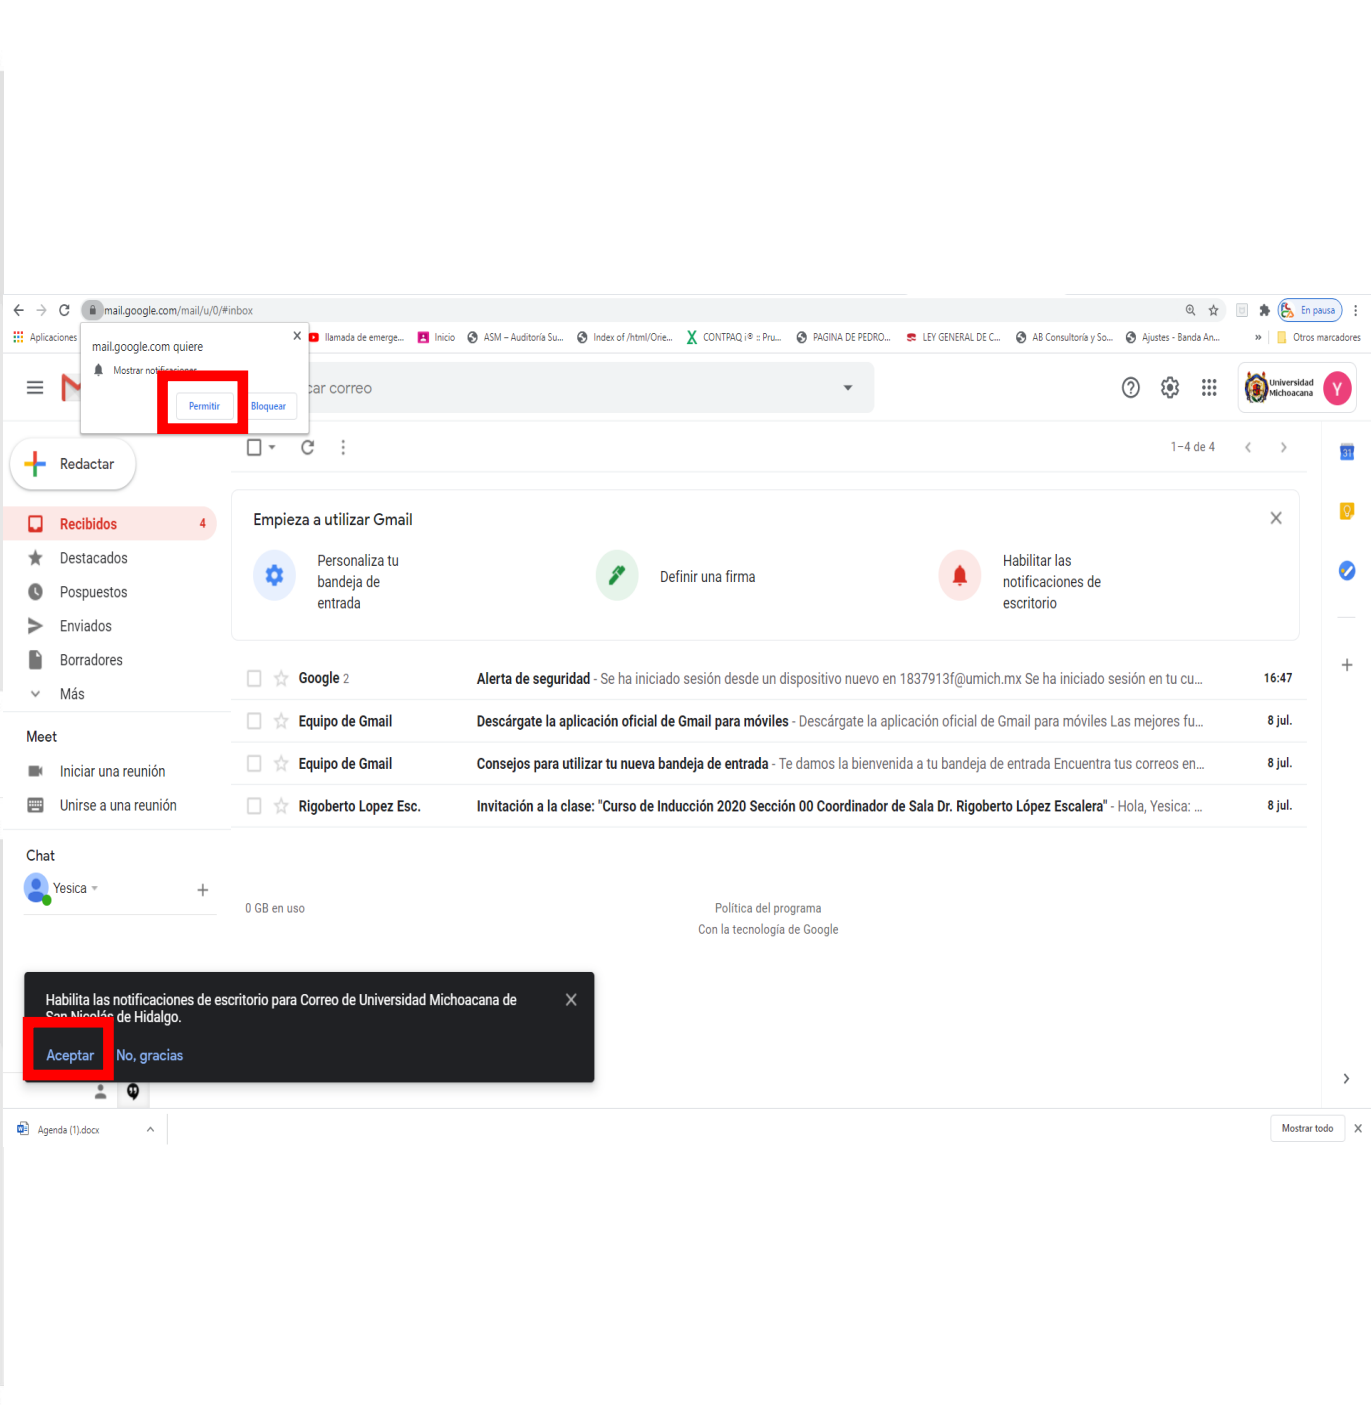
mail.google.com/mail/u/0/#inbox

En pausa

Aplicaciones llamada de emerge... Inicio ASM – Auditoría Su... Index of /html/Orie... CONTPAQ i® :: Pru... PAGINA DE PEDRO... LEY GENERAL DE C... AB Consultoría y So... Ajustes - Banda An... » Otros marcadores

mail.google.com quiere

Mostrar not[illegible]

Permitir Bloquear

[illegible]car correo

Universidad Michoacana Y

Redactar

Recibidos 4
Destacados
Pospuestos
Enviados
Borradores
Más

Meet
Iniciar una reunión
Unirse a una reunión

Chat
Yesica

1–4 de 4

Empieza a utilizar Gmail

Personaliza tu bandeja de entrada

Definir una firma

Habilitar las notificaciones de escritorio

| Google 2 | Alerta de seguridad - Se ha iniciado sesión desde un dispositivo nuevo en 1837913f@umich.mx Se ha iniciado sesión en tu cu... | 16:47 |
|---|---|---|
| Equipo de Gmail | Descárgate la aplicación oficial de Gmail para móviles - Descárgate la aplicación oficial de Gmail para móviles Las mejores fu... | 8 jul. |
| Equipo de Gmail | Consejos para utilizar tu nueva bandeja de entrada - Te damos la bienvenida a tu bandeja de entrada Encuentra tus correos en... | 8 jul. |
| Rigoberto Lopez Esc. | Invitación a la clase: "Curso de Inducción 2020 Sección 00 Coordinador de Sala Dr. Rigoberto López Escalera" - Hola, Yesica: ... | 8 jul. |

0 GB en uso

Política del programa
Con la tecnología de Google

Habilita las notificaciones de escritorio para Correo de Universidad Michoacana de San Nicolás de Hidalgo.

Aceptar No, gracias

Agenda (1).docx

Mostrar todo